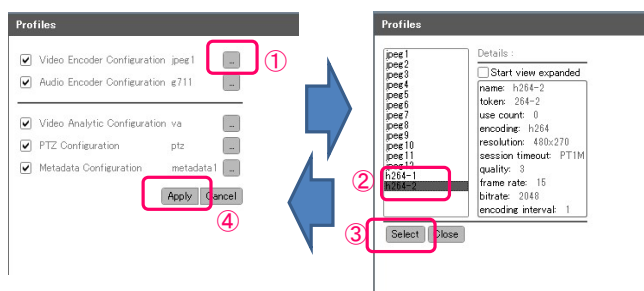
Profiles

Video Encoder Configuration jpeg1 ...
①
Audio Encoder Configuration g711 ...

Video Analytic Configuration va ...
PTZ Configuration ptz ...
Metadata Configuration metadata1 ...

Apply Cancel
④

Profiles

jpeg1
jpeg2
jpeg3
jpeg4
jpeg5
jpeg6
jpeg7
jpeg8
jpeg9
jpeg10
jpeg11
jpeg12
h264-1
h264-2

②

Details :

Start view expanded

name: h264-2
token: 264-2
use count: 0
encoding: h264
resolution: 480x270
session timeout: PT1M
quality: 3
frame rate: 15
bitrate: 2048
encoding interval: 1

③
Select Close